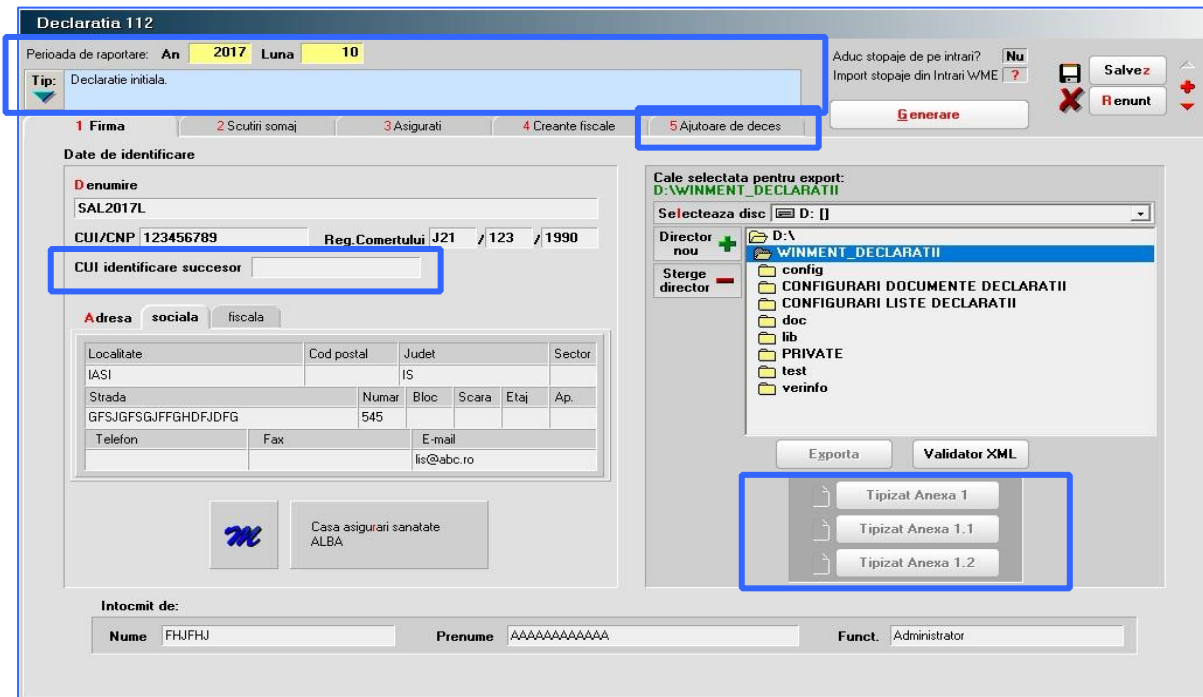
Declaratia 112

Perioada de raportare: An 2017 Luna 10

Tip: Declaratie initiala.

Aduc stopaje de pe intrari? Nu
Import stopaje din Intrari WME ?

Salvez
Renunt
Generare

1 Firma | 2 Scutiri somaj | 3 Asigurati | 4 Creante fiscale | 5 Ajutoare de deces

Date de identificare

Denumire
SAL2017L

CUI/CNP 123456789
Reg.Comertului J21 / 123 / 1990

CUI identificare succesor

Adresa sociala fiscala

| Localitate | Cod postal | Judet | Sector |
|---|---|---|---|
| IASI | | IS | |

| Strada | Numar | Bloc | Scara | Etaj | Ap. |
|---|---|---|---|---|---|
| GFSJGFSGJFFGHDFJDFG | 545 | | | | |

| Telefon | Fax | E-mail |
|---|---|---|
| | | lis@abc.ro |

Casa asigurari sanatate ALBA

Cale selectata pentru export:
D:\WINMENT_DECLARATII

Selecteaza disc D: []

Director nou
Sterge director

D:\
WINMENT_DECLARATII
config
CONFIGURARI DOCUMENTE DECLARATII
CONFIGURARI LISTE DECLARATII
doc
lib
PRIVATE
test
verinfo

Exporta
Validator XML

Tipizat Anexa 1
Tipizat Anexa 1.1
Tipizat Anexa 1.2

Intocmit de:

Nume FHJFHJ
Prenume AAAAAAAAAAAA
Funct. Administrator